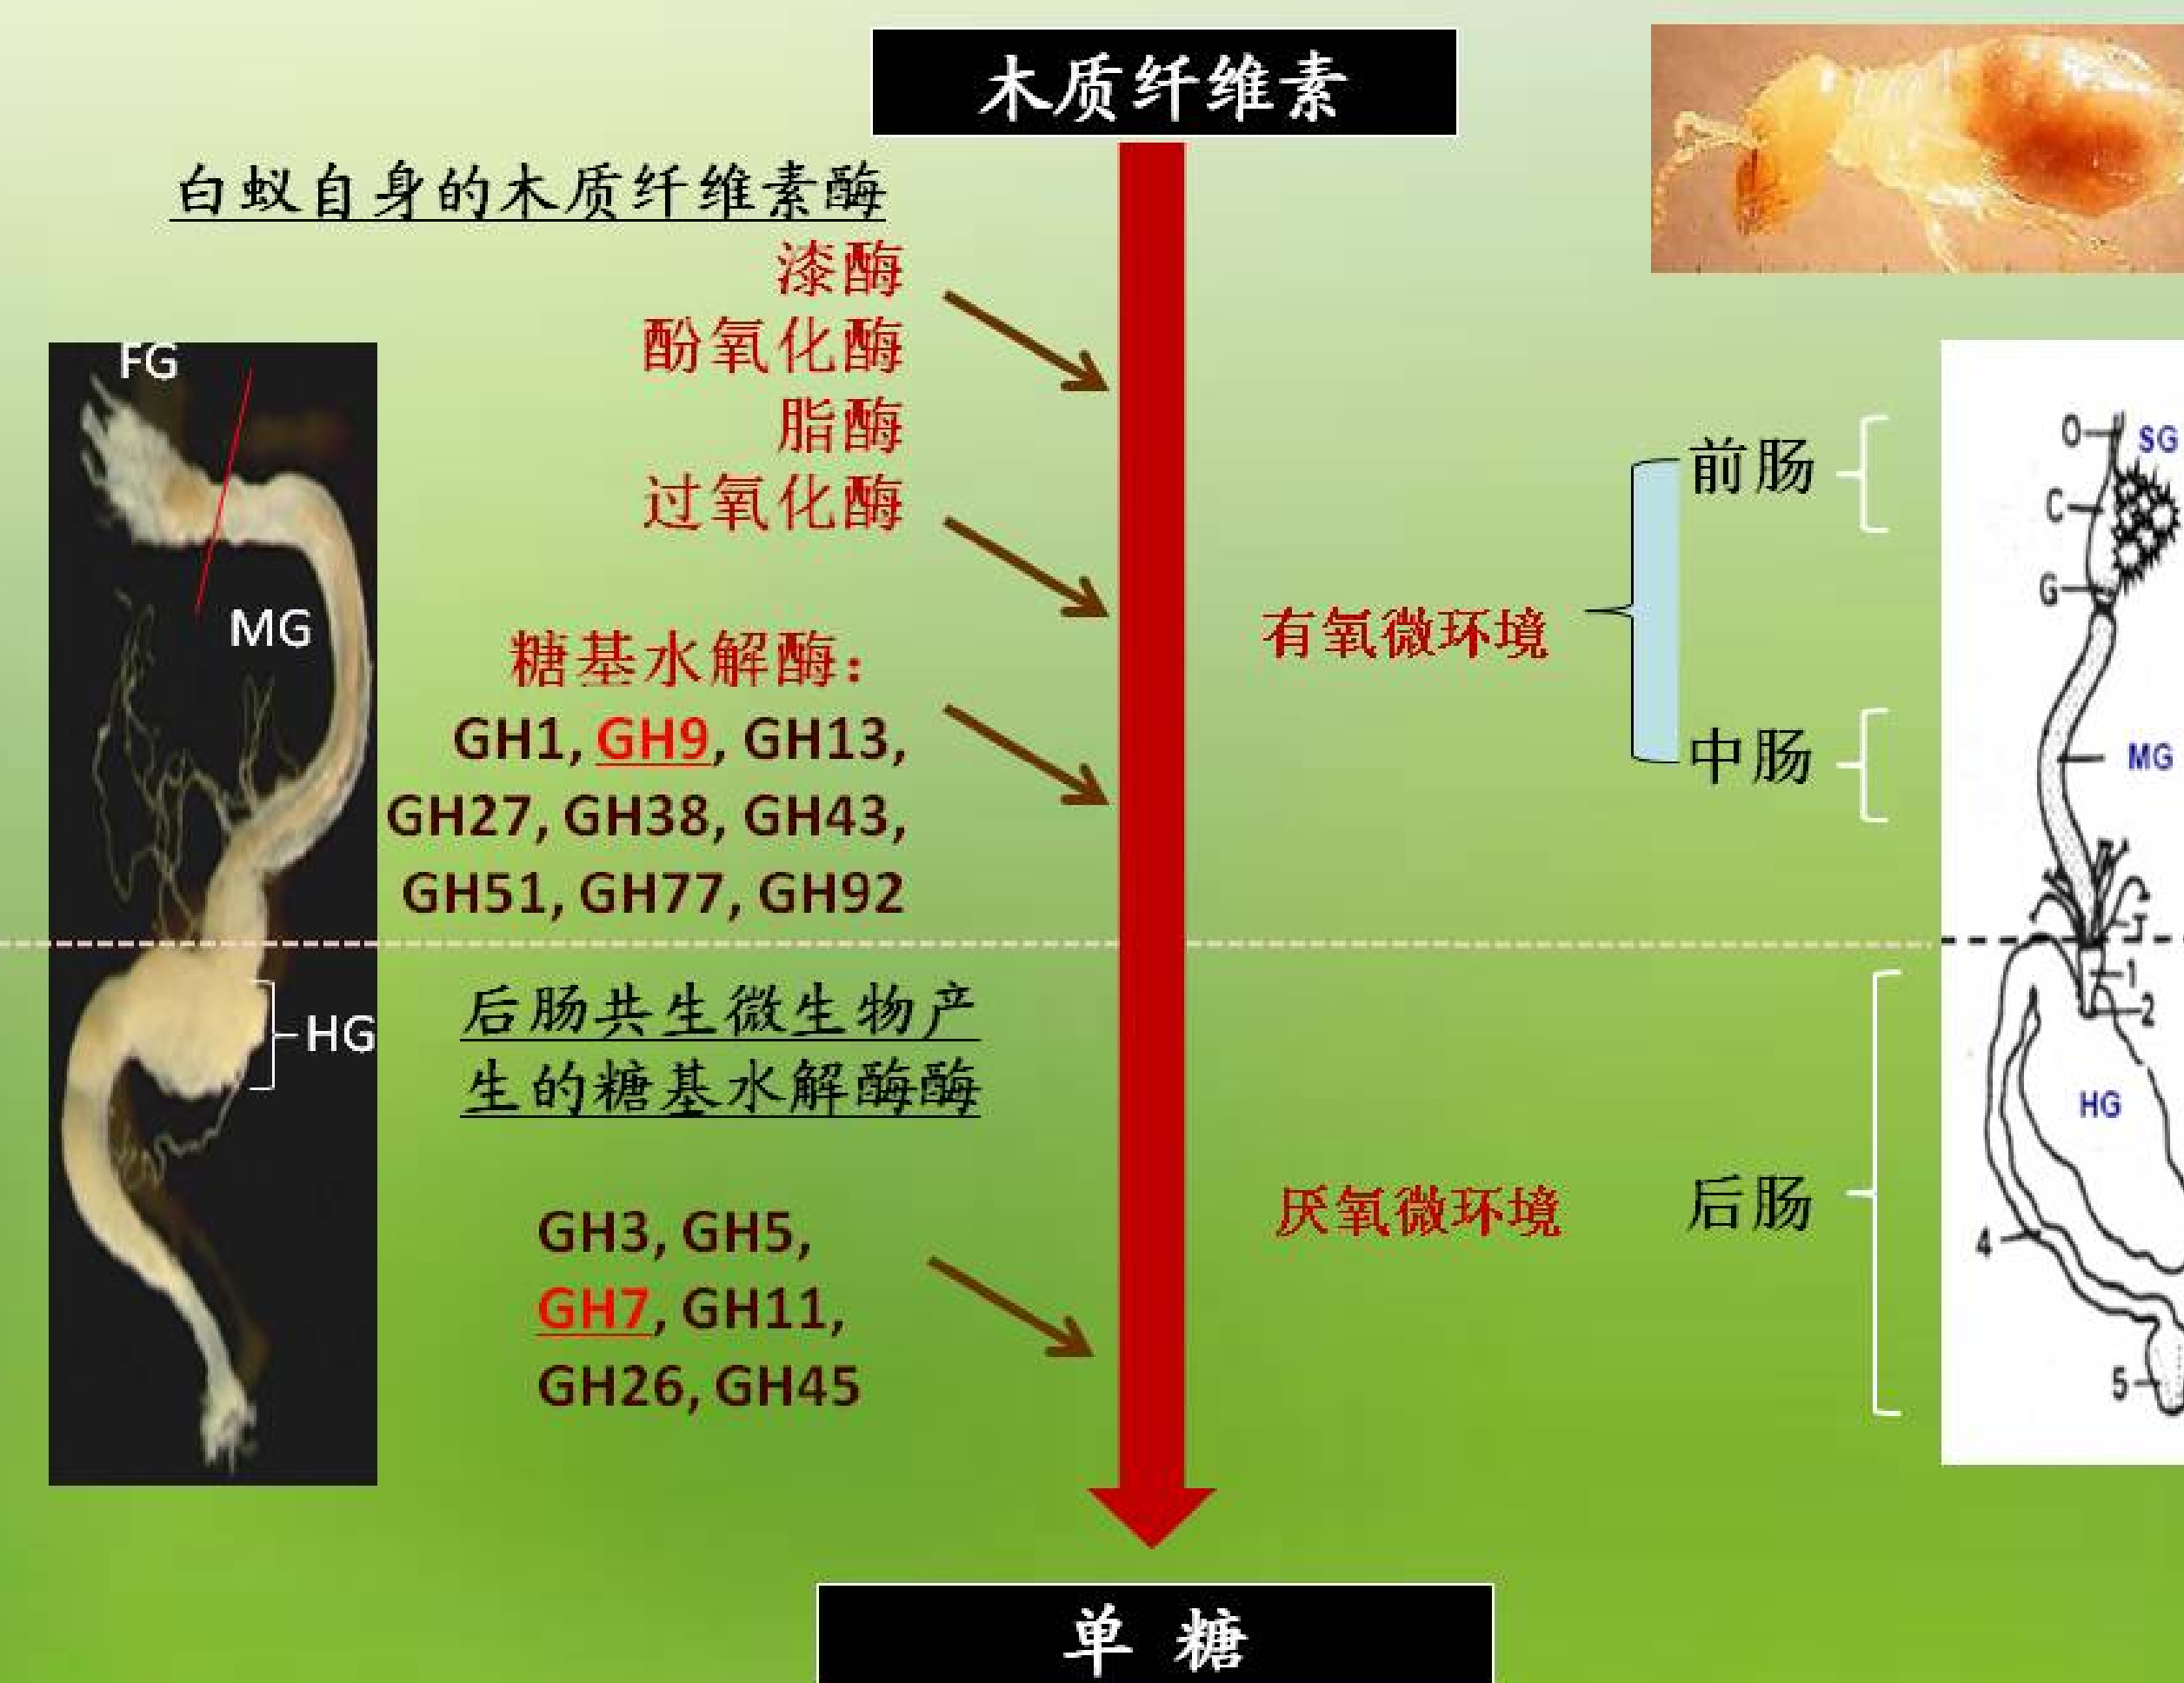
木质纤维素

白蚁自身的木质纤维素酶

漆酶
酚氧化酶
脂酶
过氧化酶

糖基水解酶：
GH1, GH9, GH13, GH27, GH38, GH43, GH51, GH77, GH92

FG
MG
HG

后肠共生微生物产生的糖基水解酶酶

GH3, GH5, GH7, GH11, GH26, GH45

有氧微环境

厌氧微环境

前肠

中肠

后肠

O
SG
C
G
MG
1
2
3
HG
4
5

单 糖